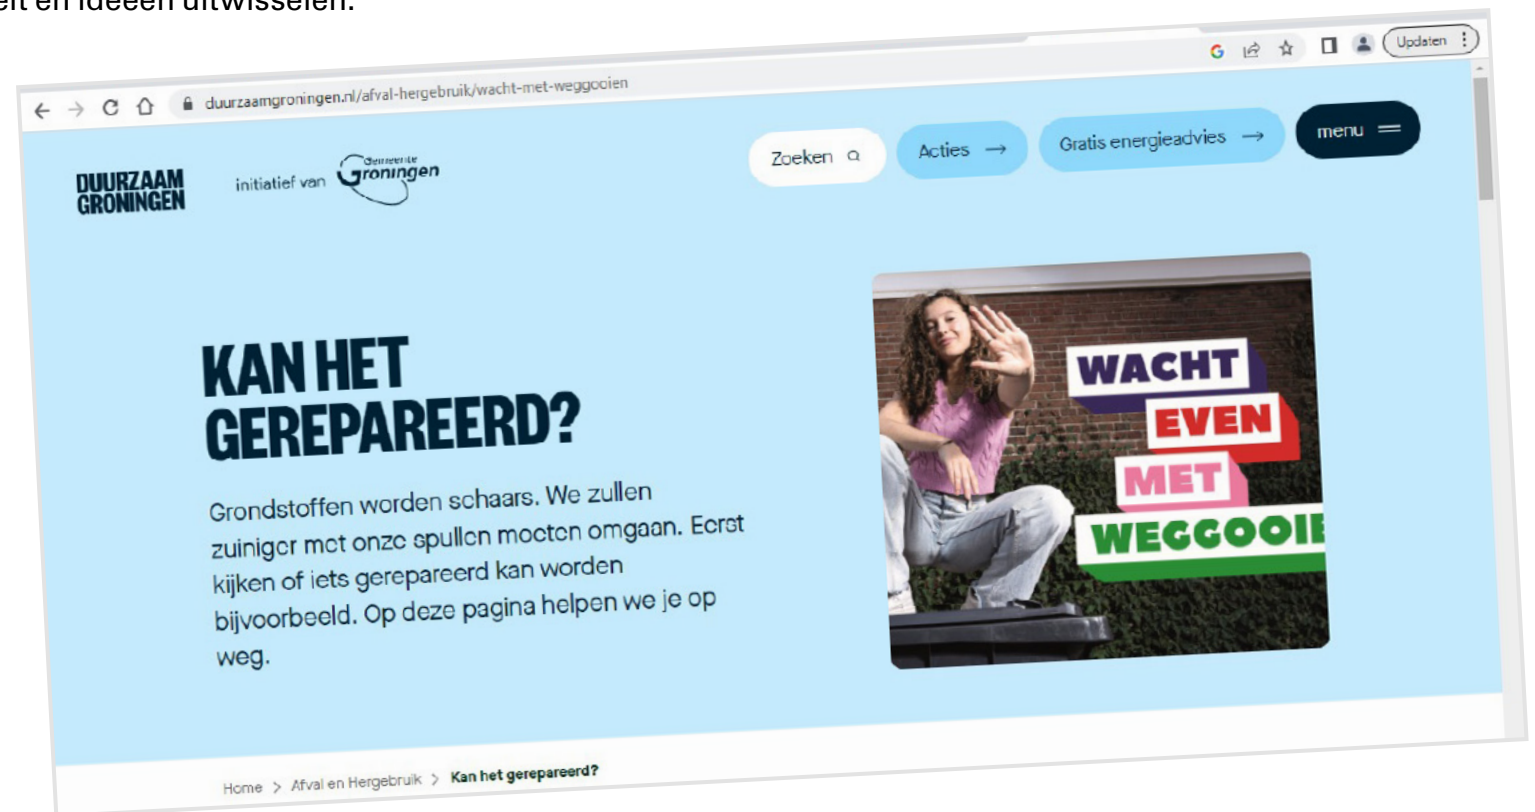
eit en ideeën uitwisselen.

duurzaamgroningen.nl/afval-hergebruik/wacht-met-weggooien

Updaten

DUURZAAM GRONINGEN

initiatief van Gemeente Groningen

Zoeken

Acties →

Gratis energieadvies →

menu

KAN HET GEREPAREERD?

Grondstoffen worden schaars. We zullen zuiniger met onze spullen moeten omgaan. Eerst kijken of iets gerepareerd kan worden bijvoorbeeld. Op deze pagina helpen we je op weg.

WACHT EVEN MET WEGGOOI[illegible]

Home > Afval en Hergebruik > Kan het gerepareerd?